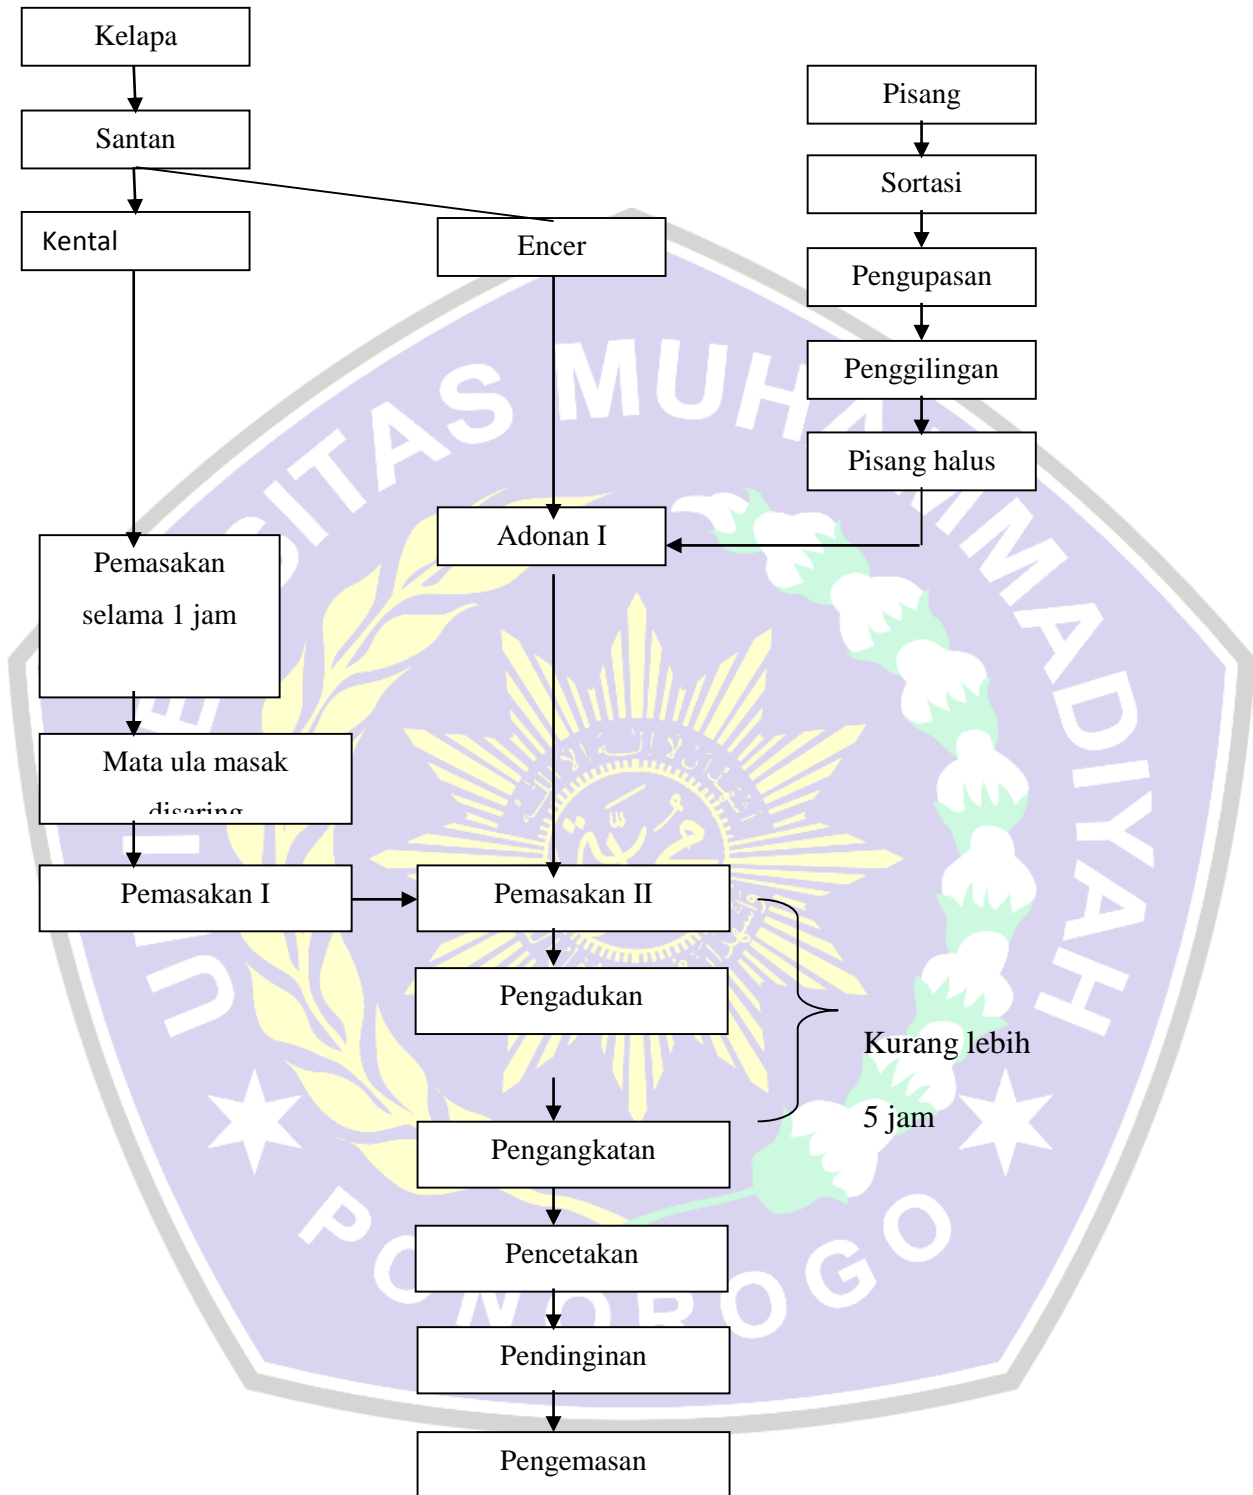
Kelapa

Santan

Kental

Encer

Pisang

Sortasi

Pengupasan

Penggilingan

Pisang halus

Adonan I

Pemasakan selama 1 jam

Mata ula masak disaring

Pemasakan I

Pemasakan II

Pengadukan

Kurang lebih 5 jam

Pengangkatan

Pencetakan

Pendinginan

Pengemasan

UNIVERSITAS MUHAMMADIYAH PONOROGO